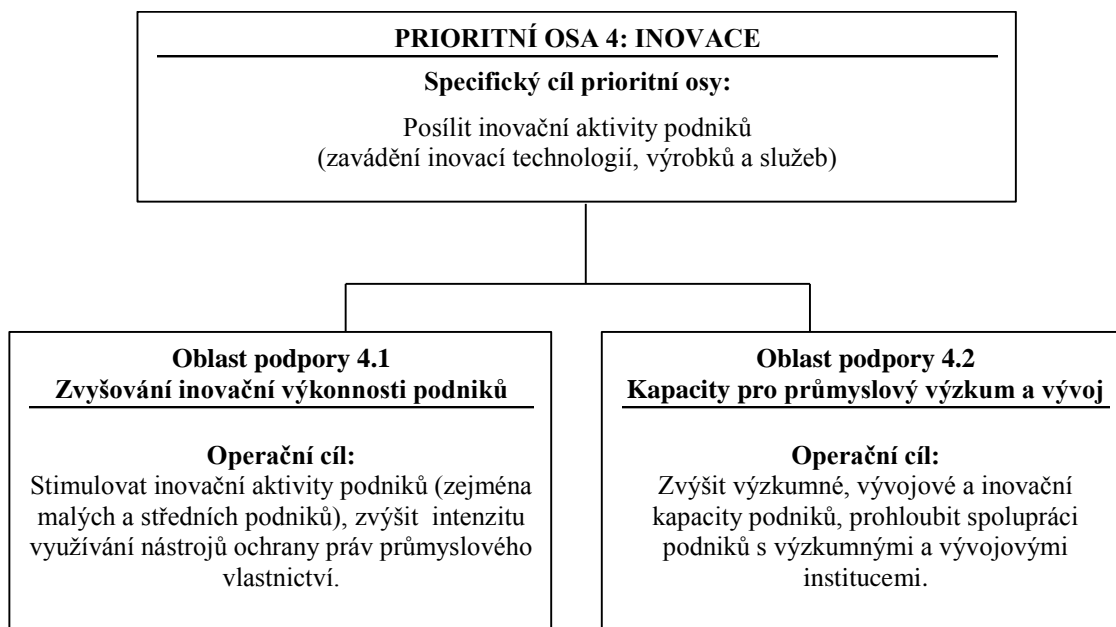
PRIORITNÍ OSA 4: INOVACE

Specifický cíl prioritní osy:

Posílit inovační aktivity podniků (zavádění inovací technologií, výrobků a služeb)

Oblast podpory 4.1
Zvyšování inovační výkonnosti podniků

Operační cíl:
Stimulovat inovační aktivity podniků (zejména malých a středních podniků), zvýšit intenzitu využívání nástrojů ochrany práv průmyslového vlastnictví.

Oblast podpory 4.2
Kapacity pro průmyslový výzkum a vývoj

Operační cíl:
Zvýšit výzkumné, vývojové a inovační kapacity podniků, prohloubit spolupráci podniků s výzkumnými a vývojovými institucemi.